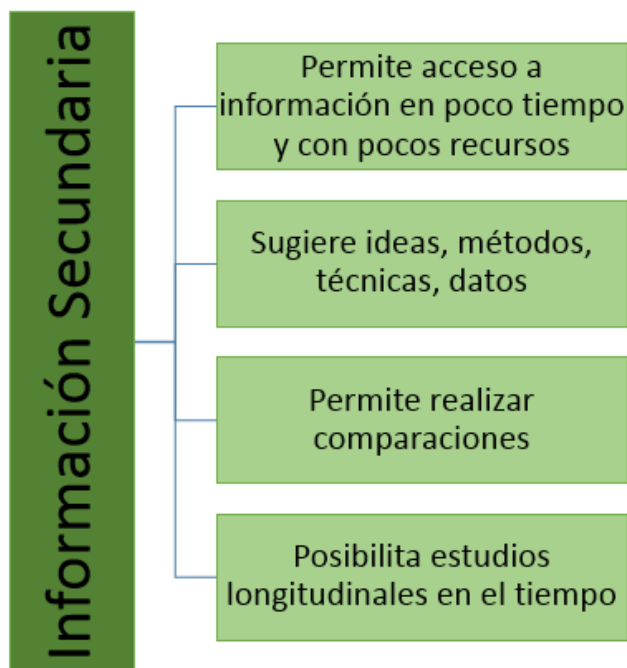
Información Secundaria

Permite acceso a información en poco tiempo y con pocos recursos

Sugiere ideas, métodos, técnicas, datos

Permite realizar comparaciones

Posibilita estudios longitudinales en el tiempo